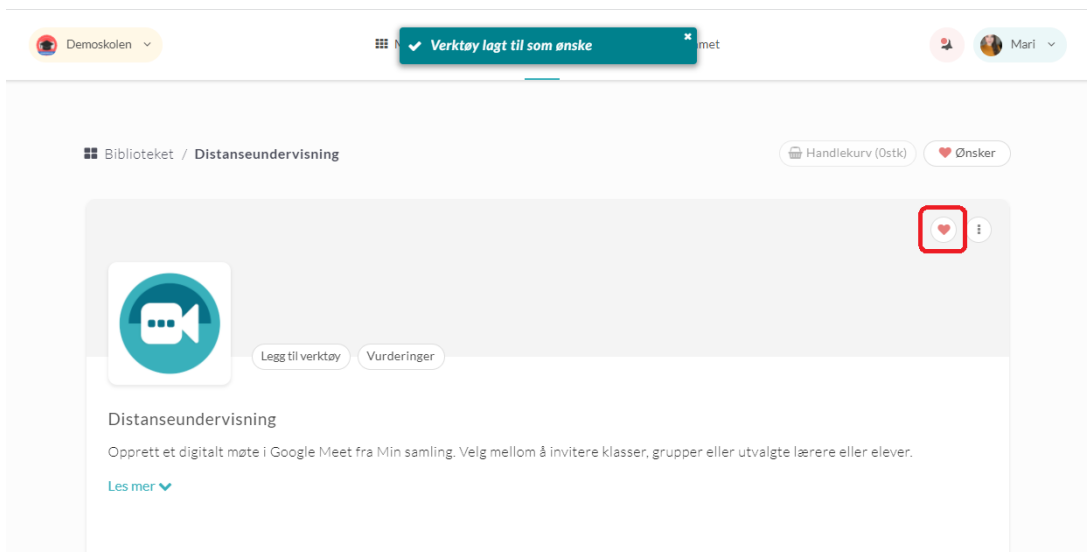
Demoskolen
N
Verktøy lagt til som ønske
×
met
Mari

Biblioteket / Distanseundervisning
Handlekurv (0stk)
Ønsker

Legg til verktøy
Vurderinger

Distanseundervisning

Opprett et digitalt møte i Google Meet fra Min samling. Velg mellom å invitere klasser, grupper eller utvalgte lærere eller elever.

Les mer